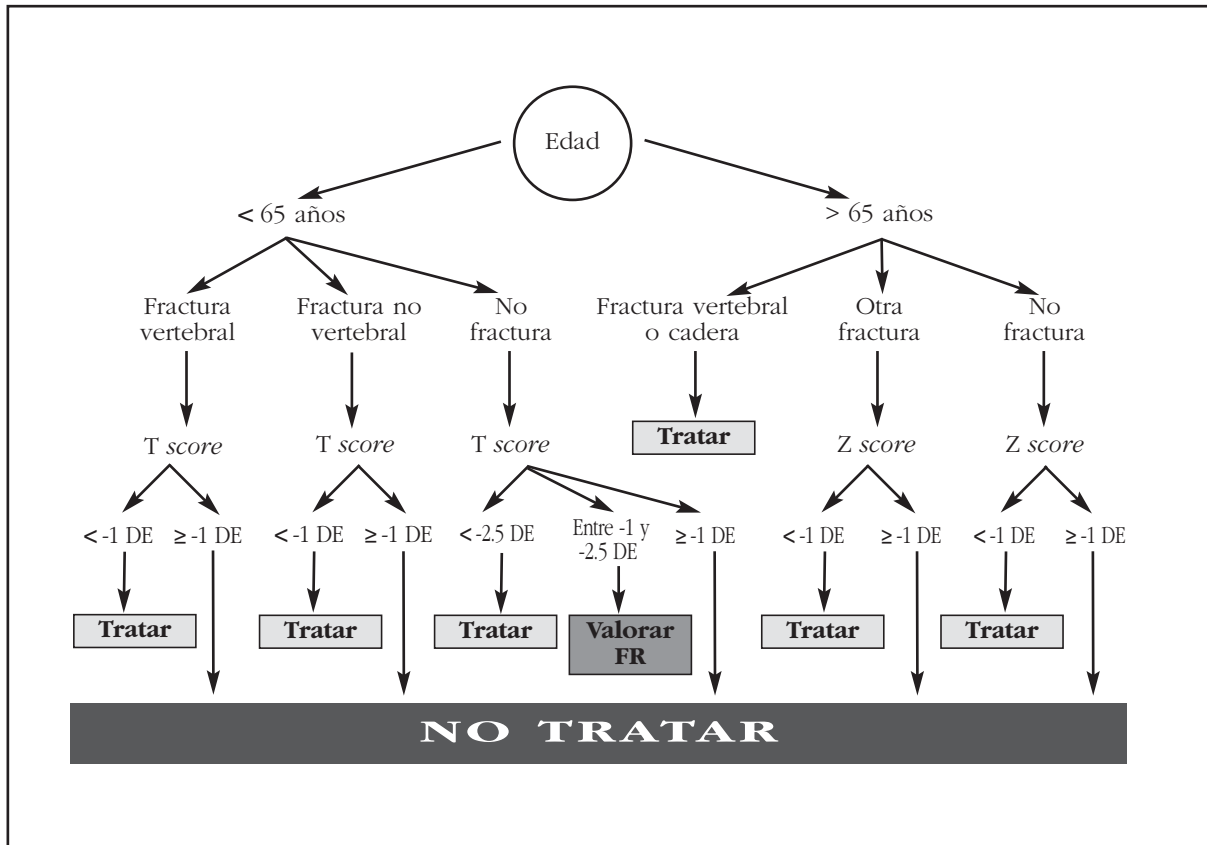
Edad

< 65 años

> 65 años

Fractura vertebral

Fractura no vertebral

No fractura

Fractura vertebral o cadera

Otra fractura

No fractura

T *score*

T *score*

T *score*

Tratar

Z *score*

Z *score*

< -1 DE

≥ -1 DE

< -1 DE

≥ -1 DE

< -2.5 DE

Entre -1 y -2.5 DE

≥ -1 DE

< -1 DE

≥ -1 DE

< -1 DE

≥ -1 DE

Tratar

Tratar

Tratar

Valorar FR

Tratar

Tratar

NO TRATAR